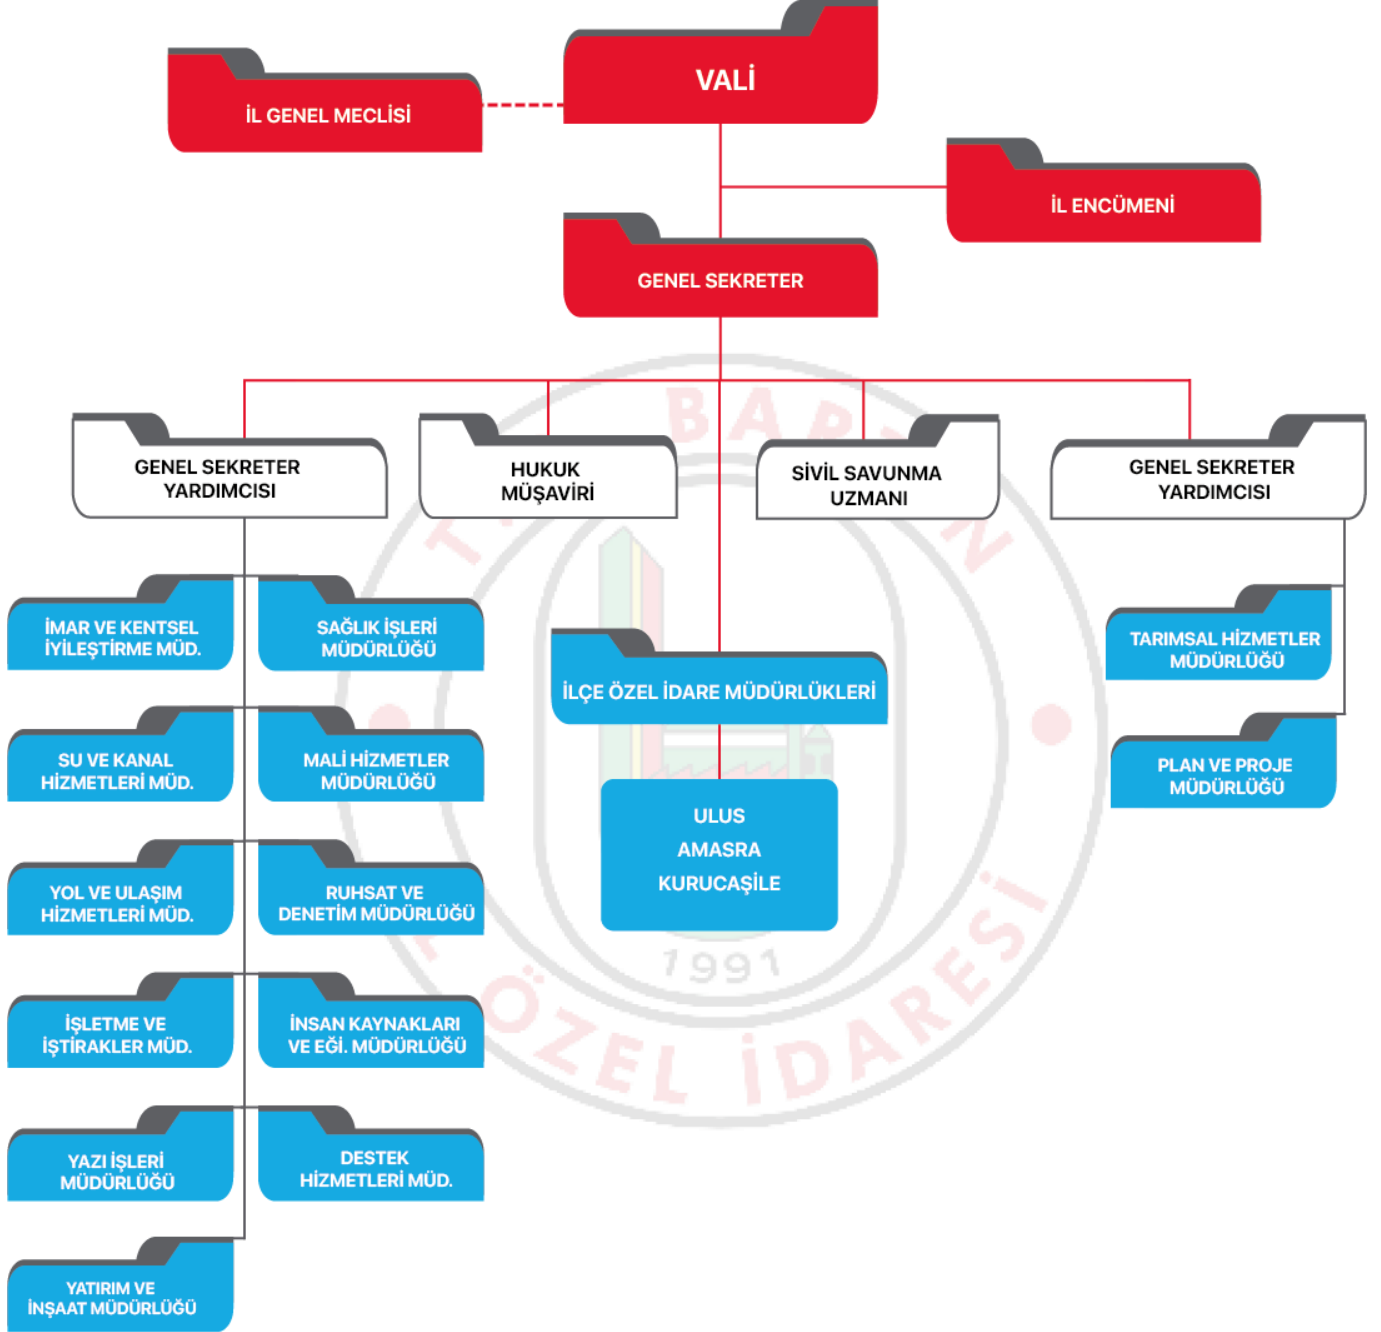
VALİ

İL GENEL MECLİSİ

İL ENCÜMENİ

GENEL SEKRETER

GENEL SEKRETER YARDIMCISI

HUKUK MÜŞAVİRİ

SİVİL SAVUNMA UZMANI

GENEL SEKRETER YARDIMCISI

İMAR VE KENTSEL İYİLEŞTİRME MÜD.

SAĞLIK İŞLERİ MÜDÜRLÜĞÜ

SU VE KANAL HİZMETLERİ MÜD.

MALİ HİZMETLER MÜDÜRLÜĞÜ

YOL VE ULAŞIM HİZMETLERİ MÜD.

RUHSAT VE DENETİM MÜDÜRLÜĞÜ

İŞLETME VE İŞTİRAKLER MÜD.

İNSAN KAYNAKLARI VE EĞİ. MÜDÜRLÜĞÜ

YAZI İŞLERİ MÜDÜRLÜĞÜ

DESTEK HİZMETLERİ MÜD.

YATIRIM VE İNŞAAT MÜDÜRLÜĞÜ

İLÇE ÖZEL İDARE MÜDÜRLÜKLERİ

ULUS
AMASRA
KURUCAŞİLE

TARIMSAL HİZMETLER MÜDÜRLÜĞÜ

PLAN VE PROJE MÜDÜRLÜĞÜ

BARTIN İL ÖZEL İDARESİ 1991